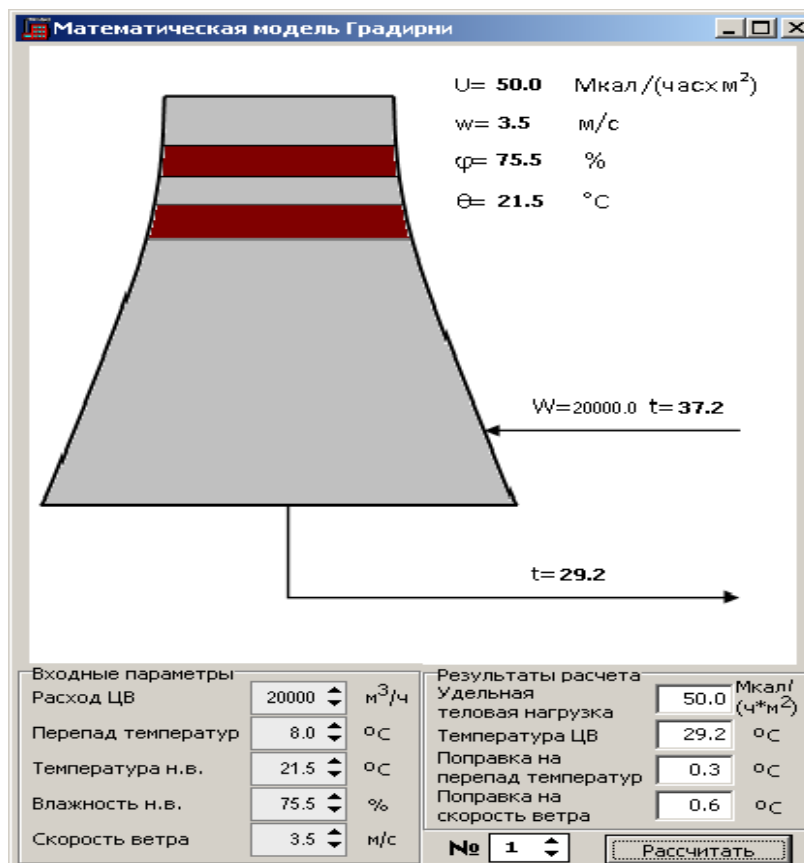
Математическая модель Градирни

U= 50.0 Мкал/(часхм$^2$)

w= 3.5 м/с

φ= 75.5 %

θ= 21.5 °С

W=20000.0 t=37.2

t=29.2

Входные параметры

Расход ЦВ 20000 м$^3$/ч

Перепад температур 8.0 оС

Температура н.в. 21.5 оС

Влажность н.в. 75.5 %

Скорость ветра 3.5 м/с

Результаты расчета

Удельная теловая нагрузка 50.0 Мкал/(ч*м$^2$)

Температура ЦВ 29.2 оС

Поправка на перепад температур 0.3 оС

Поправка на скорость ветра 0.6 оС

№ 1

Рассчитать